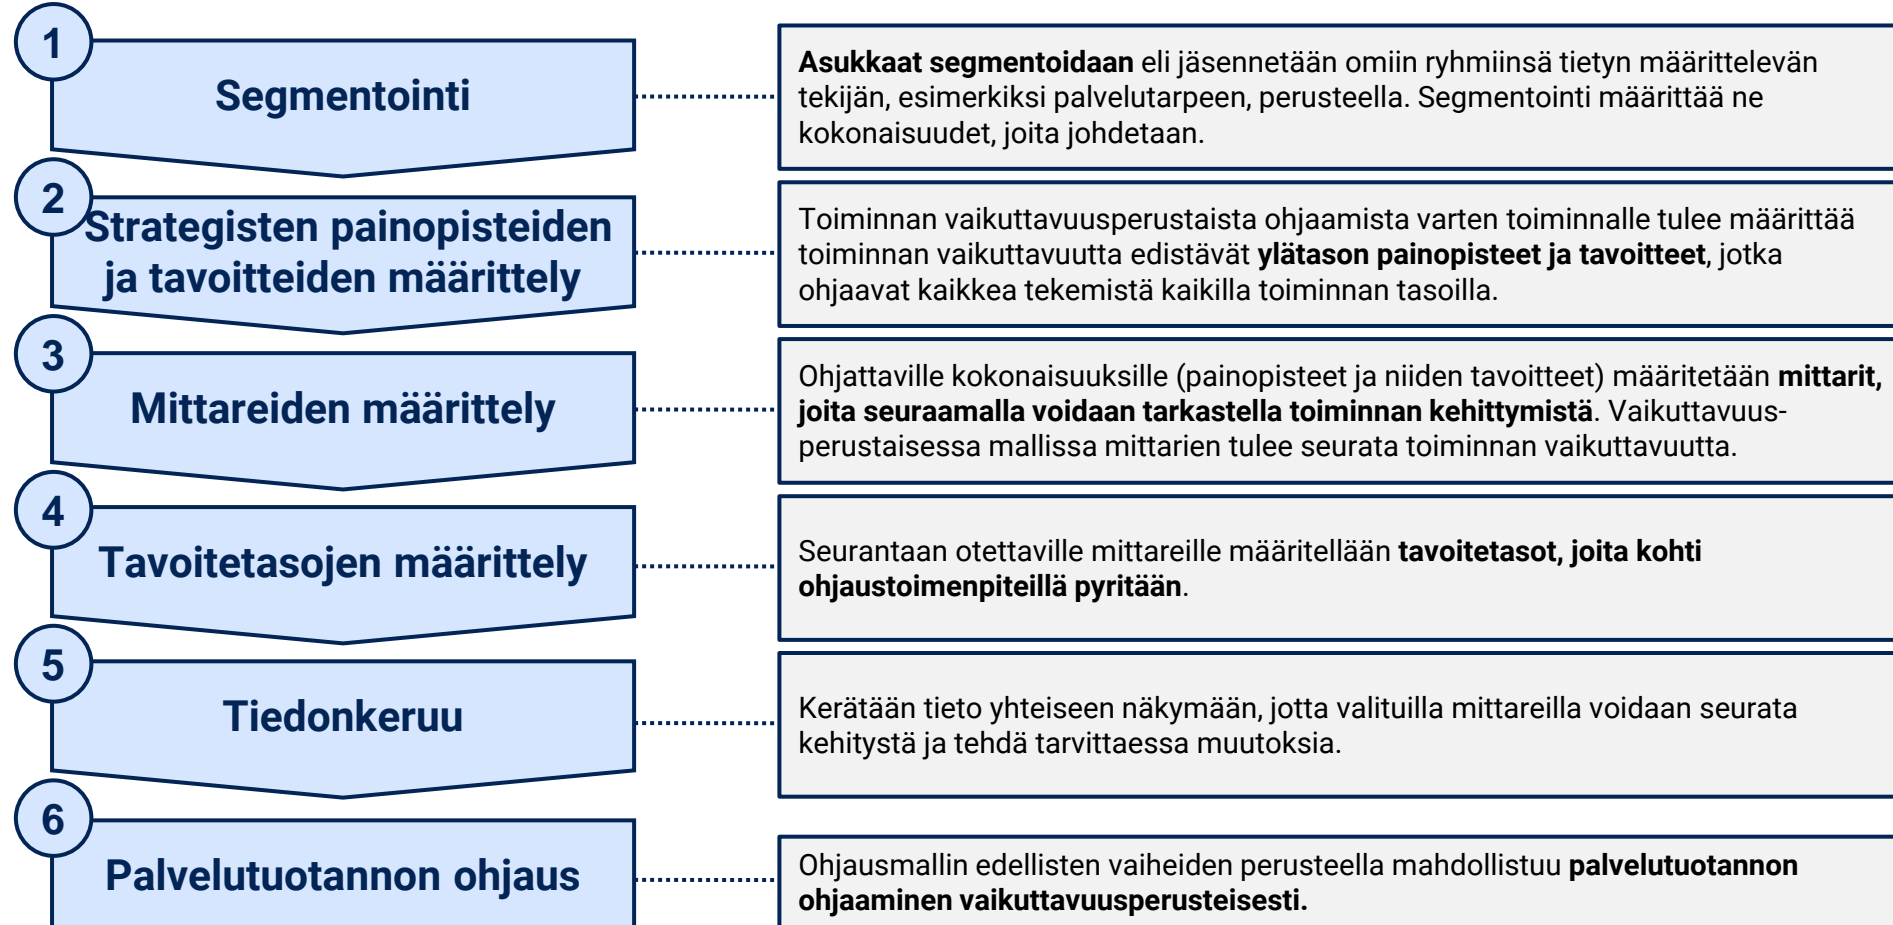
1
Segmentointi

Asukkaat segmentoidaan eli jäsennetään omiin ryhmiinsä tietyn määrittelevän tekijän, esimerkiksi palvelutarpeen, perusteella. Segmentointi määrittää ne kokonaisuudet, joita johdetaan.

2
Strategisten painopisteiden ja tavoitteiden määrittely

Toiminnan vaikuttavuusperustaista ohjaamista varten toiminnalle tulee määrittää toiminnan vaikuttavuutta edistävät ylätason painopisteet ja tavoitteet, jotka ohjaavat kaikkea tekemistä kaikilla toiminnan tasoilla.

3
Mittareiden määrittely

Ohjattaville kokonaisuuksille (painopisteet ja niiden tavoitteet) määritetään mittarit, joita seuraamalla voidaan tarkastella toiminnan kehittymistä. Vaikuttavuusperustaisessa mallissa mittarien tulee seurata toiminnan vaikuttavuutta.

4
Tavoitetasojen määrittely

Seurantaan otettaville mittareille määritellään tavoitetasot, joita kohti ohjaustoimenpiteillä pyritään.

5
Tiedonkeruu

Kerätään tieto yhteiseen näkymään, jotta valituilla mittareilla voidaan seurata kehitystä ja tehdä tarvittaessa muutoksia.

6
Palvelutuotannon ohjaus

Ohjausmallin edellisten vaiheiden perusteella mahdollistuu palvelutuotannon ohjaaminen vaikuttavuusperusteisesti.